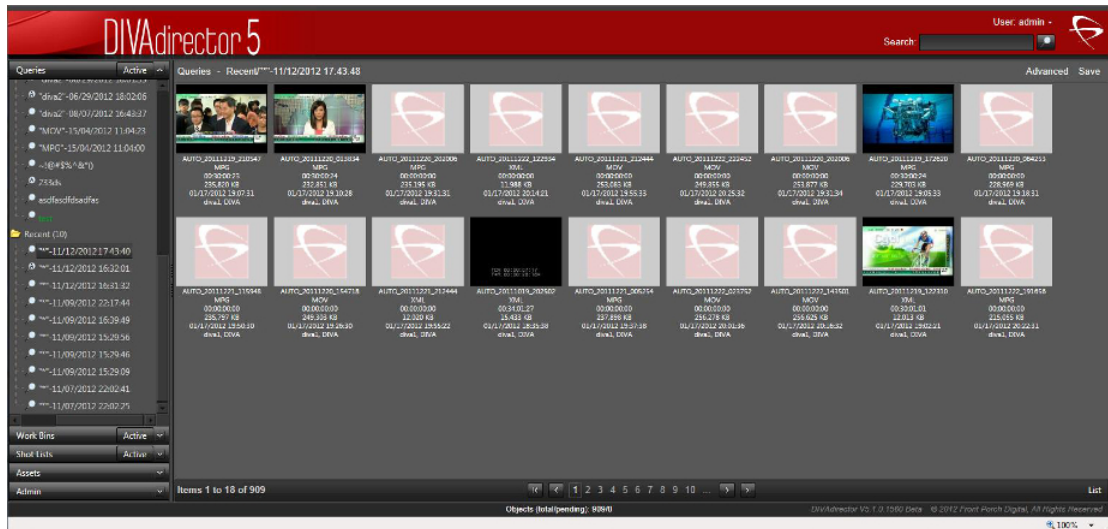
DIVAdirector 5

User: admin

Search:

Queries Active

"diva2"-06/29/2012 18:02:06
"diva2"-08/07/2012 16:43:27
"MOV"-15/04/2012 11:04:23
"MPG"-15/04/2012 11:04:00
-!@#$%^&*()
233ds
asdfasdfdsadfas
test

Recent (10)
"*"-11/12/2012 17:43:40
"*"-11/12/2012 16:32:01
"*"-11/12/2012 16:31:32
"*"-11/09/2012 22:17:44
"*"-11/09/2012 16:39:49
"*"-11/09/2012 15:29:56
"*"-11/09/2012 15:29:46
"*"-11/09/2012 15:29:09
"*"-11/07/2012 22:02:41
"*"-11/07/2012 22:02:25

Work Bins Active
Shot Lists Active
Assets
Admin

Queries - Recent/"*"-11/12/2012 17.43.48

Advanced Save

AUTO_20111219_210547 MPG 00:00:00:23 255,820 KB 01/17/2012 19:07:31 diva1, DIVA
AUTO_20111220_013834 MPG 00:00:00:24 252,851 KB 01/17/2012 19:10:28 diva1, DIVA
AUTO_20111220_202006 MOV 00:00:00:00 235,195 KB 01/17/2012 19:31:31 diva1, DIVA
AUTO_20111222_122554 XML 00:00:00:00 13,988 KB 01/17/2012 20:14:21 diva1, DIVA
AUTO_20111221_212444 MOV 00:00:00:00 253,083 KB 01/17/2012 19:55:33 diva1, DIVA
AUTO_20111222_222452 MOV 00:00:00:00 249,855 KB 01/17/2012 20:25:32 diva1, DIVA
AUTO_20111220_202006 MOV 00:00:00:00 253,677 KB 01/17/2012 19:31:34 diva1, DIVA
AUTO_20111219_172620 MPG 00:00:00:24 229,703 KB 01/17/2012 19:05:33 diva1, DIVA
AUTO_20111220_064253 MPG 00:00:00:00 226,969 KB 01/17/2012 19:18:31 diva1, DIVA

AUTO_20111221_115848 MPG 00:00:00:00 255,797 KB 01/17/2012 19:50:10 diva1, DIVA
AUTO_20111220_154718 MOV 00:00:00:00 249,338 KB 01/17/2012 19:26:30 diva1, DIVA
AUTO_20111221_212444 XML 00:00:00:00 12,020 KB 01/17/2012 19:55:22 diva1, DIVA
AUTO_20111219_202502 XML 00:34:01:27 15,433 KB 01/17/2012 18:35:38 diva1, DIVA
AUTO_20111221_005254 MPG 00:00:00:00 257,898 KB 01/17/2012 19:37:38 diva1, DIVA
AUTO_20111222_020752 MOV 00:00:00:00 256,278 KB 01/17/2012 20:01:36 diva1, DIVA
AUTO_20111222_143501 MOV 00:00:00:00 256,925 KB 01/17/2012 20:16:32 diva1, DIVA
AUTO_20111219_122310 XML 00:30:01:01 12,013 KB 01/17/2012 19:02:21 diva1, DIVA
AUTO_20111222_191656 MPG 00:00:00:00 225,055 KB 01/17/2012 20:22:31 diva1, DIVA

Items 1 to 18 of 909

1 2 3 4 5 6 7 8 9 10 ...

List

Objects (total/pending): 909/0

DIVAdirector V5.1.0.1560 Beta ©2012 Front Porch Digital, All Rights Reserved

100%